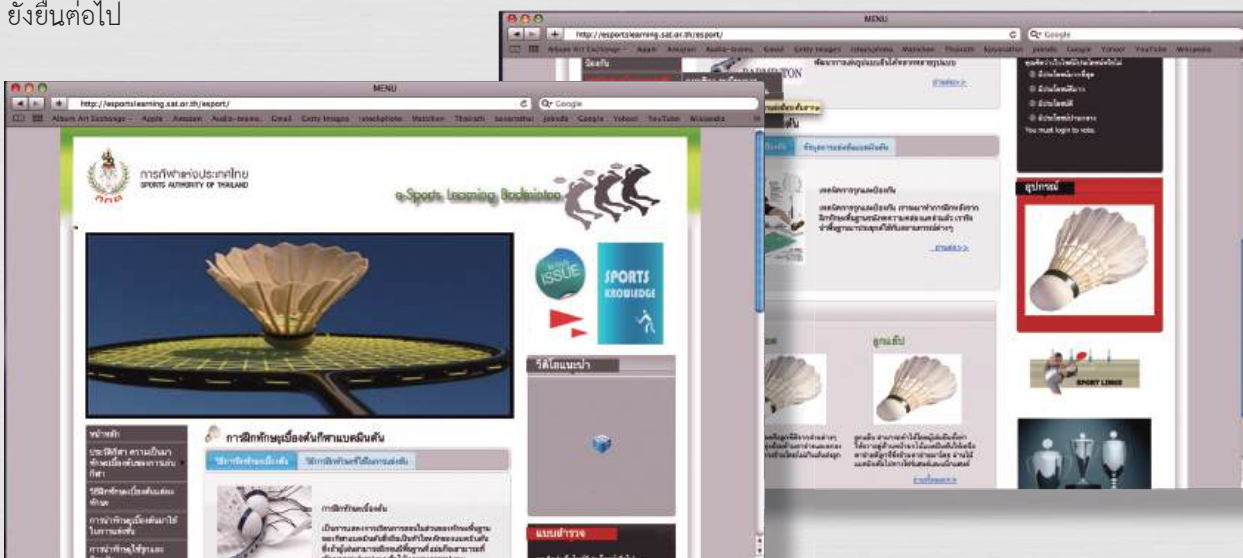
ยังยืนต่อไป

MENU
http://esportslearning.sat.or.th/esport/
Google
Album Art Exchange Apple Amazon Audio-teams Gmail Getty Images Istockphoto Matchen Thairath Yahoo! YouTube Wikipedia

การกีฬาแห่งประเทศไทย
SPORTS AUTHORITY OF THAILAND

e-Sports learning Badminton

ISSUE
SPORTS KNOWLEDGE

วีดีโอแนะนำ

หน้าหลัก

การฝึกทักษะเบื้องต้นกีฬาแบดมินตัน

การฝึกทักษะเบื้องต้น

แบบสำรวจ

MENU
http://esportslearning.sat.or.th/esport/
Google

BADMINTON

You must login to vote.

อุปกรณ์

ลูกขนไก่

SPORT LINKS